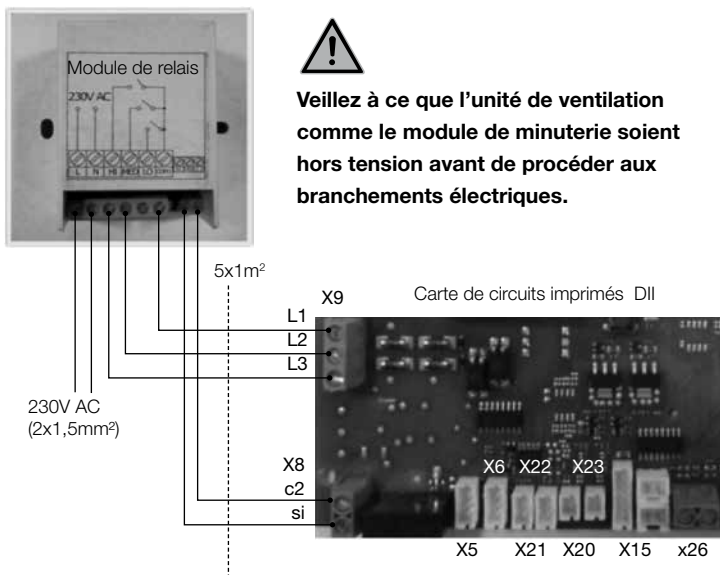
Module de relais

230V AC

L N HI MED LO

Veillez à ce que l’unité de ventilation comme le module de minuterie soient hors tension avant de procéder aux branchements électriques.

5x1m²

X9

Carte de circuits imprimés DII

L1
L2
L3

230V AC
(2x1,5mm²)

X8
c2
si

X6 X22 X23

X5 X21 X20 X15 x26